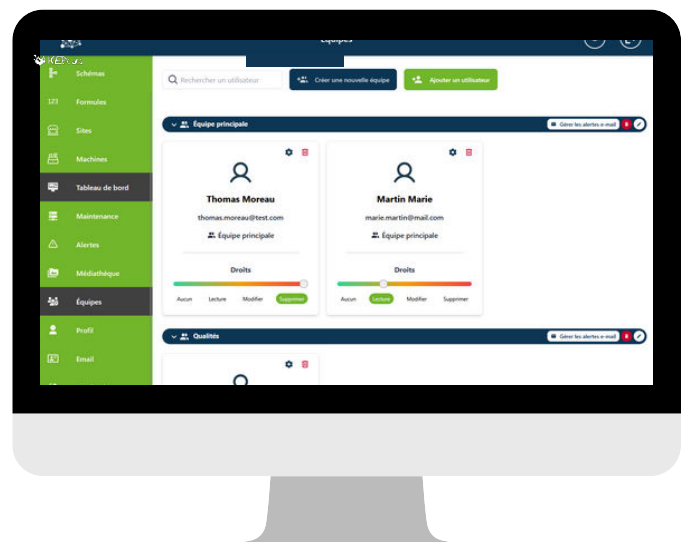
Équipes

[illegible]

Schémas

Formules

Sites

Machines

Tableau de bord

Maintenance

Alertes

Médiathèque

Équipes

Profil

Email

Rechercher un utilisateur

Créer une nouvelle équipe

Ajouter un utilisateur

Équipe principale

Gérer les alertes e-mail

Thomas Moreau

thomas.moreau@test.com

Équipe principale

Droits

Aucun Lecture Modifier Supprimer

Martin Marie

marie.martin@mail.com

Équipe principale

Droits

Aucun Lecture Modifier Supprimer

Qualités

Gérer les alertes e-mail